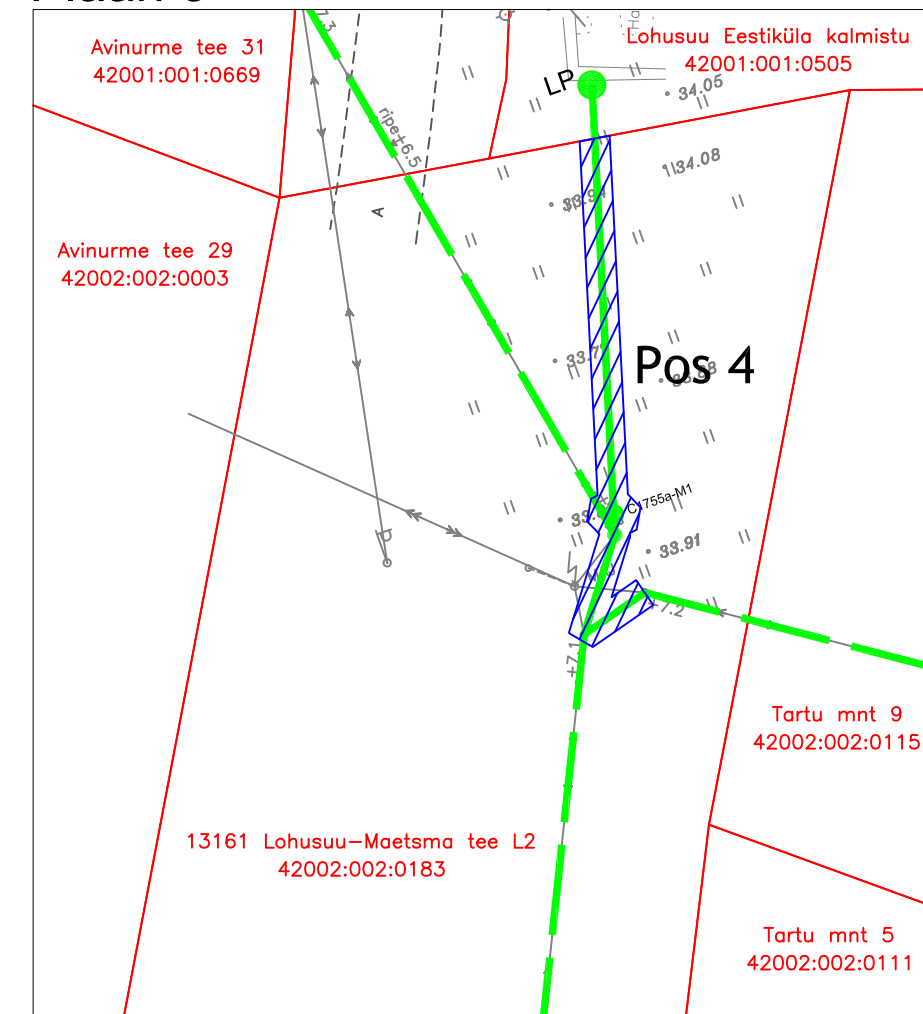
Avinurme tee 31
42001:001:0669

Lohusuu Eestiküla kalmistu
42001:001:0505

LP

34.05

ripe+6.5

34.08

33.94

A

Avinurme tee 29
42002:002:0003

33.7

Pos 4

C1755a-M1

33.91

+7.2

+7.1

Tartu mnt 9
42002:002:0115

13161 Lohusuu–Maetsma tee L2
42002:002:0183

Tartu mnt 5
42002:002:0111